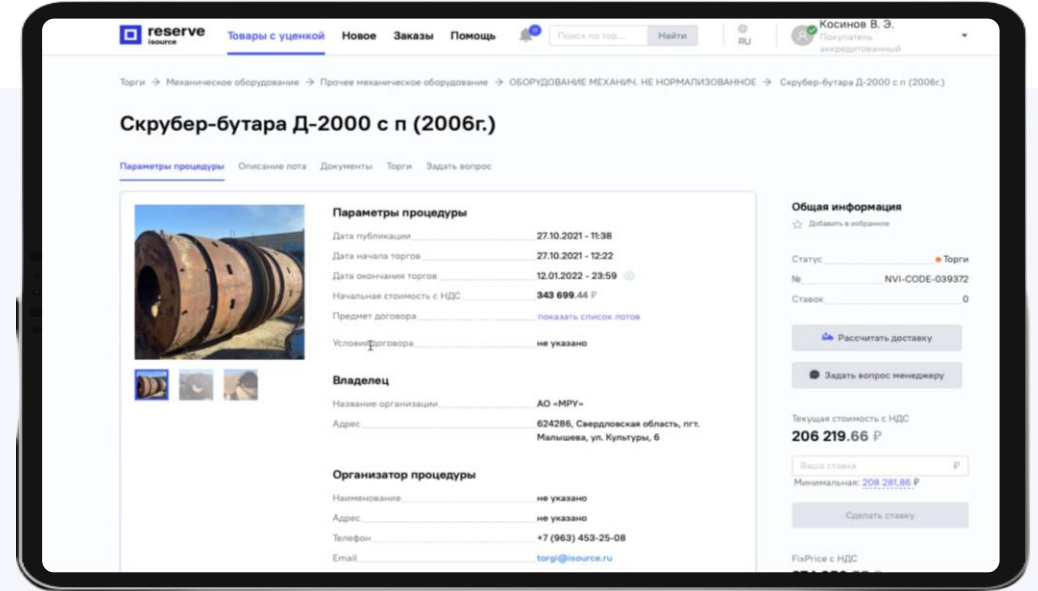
reserve
isource

Товары с уценкой Новое Заказы Помощь

Поиск по тор... Найти

RU

Косинов В. Э.
Покупатель аккредитованный

Торги → Механическое оборудование → Прочее механическое оборудование → ОБОРУДОВАНИЕ МЕХАНИЧ. НЕ НОРМАЛИЗОВАННОЕ → Скрубер-бутара Д-2000 с п (2006г.)

Скрубер-бутара Д-2000 с п (2006г.)

Параметры процедуры Описание лота Документы Торги Задать вопрос

Параметры процедуры

| | |
|---|---|
| Дата публикации | 27.10.2021 - 11:38 |
| Дата начала торгов | 27.10.2021 - 12:22 |
| Дата окончания торгов | 12.01.2022 - 23:59 |
| Начальная стоимость с НДС | 343 699.44 ₽ |
| Предмет договора | показать список лотов |
| Условия договора | не указано |

Владелец

| | |
|---|---|
| Название организации | АО «МРУ» |
| Адрес | 624286, Свердловская область, пгт. Малышева, ул. Культуры, 6 |

Организатор процедуры

| | |
|---|---|
| Наименование | не указано |
| Адрес | не указано |
| Телефон | +7 (963) 453-25-08 |
| Email | torgi@isource.ru |

Общая информация
Добавить в избранное

| | |
|---|---|
| Статус | Торги |
| № | NVI-CODE-039372 |
| Ставок | 0 |

Рассчитать доставку

Задать вопрос менеджеру

Текущая стоимость с НДС
206 219.66 ₽

Ваша ставка ₽

Минимальная: 208 281.86 ₽

Сделать ставку

FixPrice с НДС
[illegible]